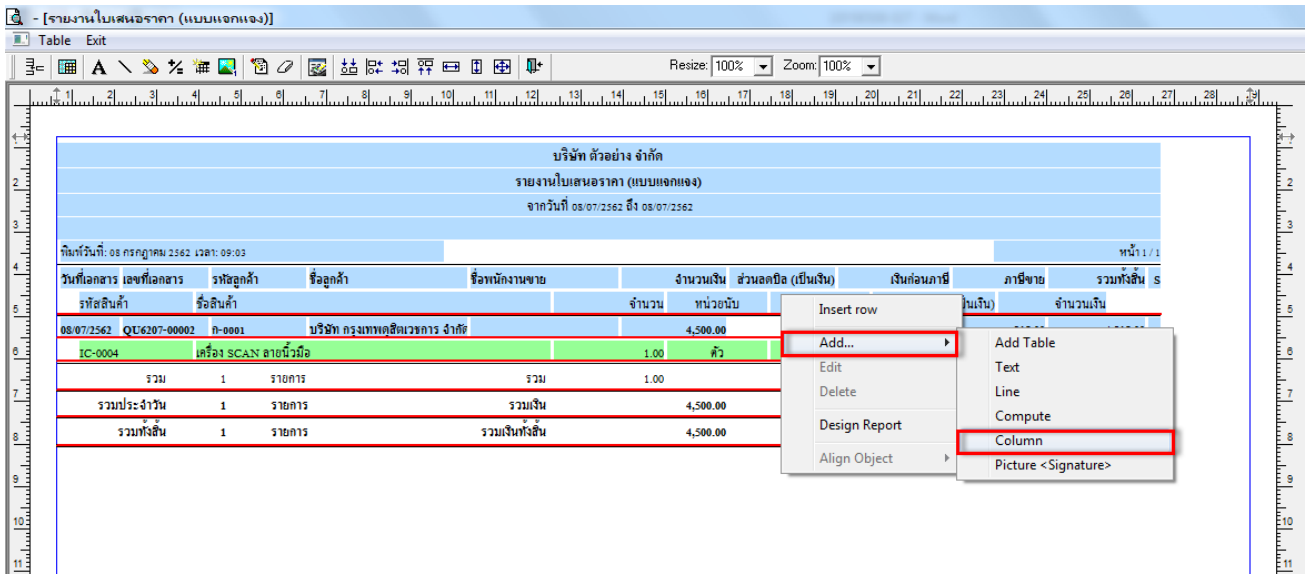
- [รายงานใบเสนอราคา (แบบแจกแจง)]

Table Exit

Resize: 100% Zoom: 100%

บริษัท ตัวอย่าง จำกัด
รายงานใบเสนอราคา (แบบแจกแจง)
จากวันที่ 08/07/2562 ถึง 08/07/2562

พิมพ์วันที่: 08 กรกฎาคม 2562 เวลา: 09:03

หน้า 1 / 1

| วันที่เอกสาร | เลขที่เอกสาร | รหัสลูกค้า | ชื่อลูกค้า | ชื่อพนักงานขาย | จำนวนเงิน | ส่วนลดบิล (เป็นเงิน) | เงินก่อนภาษี | ภาษีขาย | รวมทั้งสิ้น |
|---|---|---|---|---|---|---|---|---|---|
| รหัสสินค้า | ชื่อสินค้า | | | จำนวน | หน่วยนับ | | เป็นเงิน) | จำนวนเงิน | |
| 08/07/2562 | QU6207-00002 | ก-0001 | บริษัท กรุงเทพดุสิตเวชการ จำกัด | | 4,500.00 | | | | |
| IC-0004 | เครื่อง SCAN ลายนิ้วมือ | | | 1.00 | ตัว | | | | |
| รวม | 1 | รายการ | รวม | 1.00 | | | | | |
| รวมประจำวัน | 1 | รายการ | รวมเงิน | | 4,500.00 | | | | |
| รวมทั้งสิ้น | 1 | รายการ | รวมเงินทั้งสิ้น | | 4,500.00 | | | | |

Insert row
Add...
Edit
Delete
Design Report
Align Object

Add Table
Text
Line
Compute
Column
Picture <Signature>